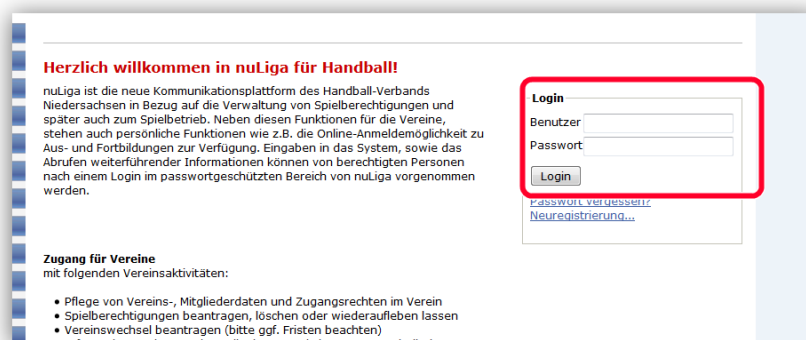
Herzlich willkommen in nuLiga für Handball!

nuLiga ist die neue Kommunikationsplattform des Handball-Verbands Niedersachsen in Bezug auf die Verwaltung von Spielberechtigungen und später auch zum Spielbetrieb. Neben diesen Funktionen für die Vereine, stehen auch persönliche Funktionen wie z.B. die Online-Anmeldemöglichkeit zu Aus- und Fortbildungen zur Verfügung. Eingaben in das System, sowie das Abrufen weiterführender Informationen können von berechtigten Personen nach einem Login im passwortgeschützten Bereich von nuLiga vorgenommen werden.

Login

Benutzer

Passwort

Login

Passwort vergessen?

Neuregistrierung...

Zugang für Vereine
mit folgenden Vereinsaktivitäten:

- Pflege von Vereins-, Mitgliederdaten und Zugangsrechten im Verein
- Spielberechtigungen beantragen, löschen oder wiederaufleben lassen
- Vereinswechsel beantragen (bitte ggf. Fristen beachten)
- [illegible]